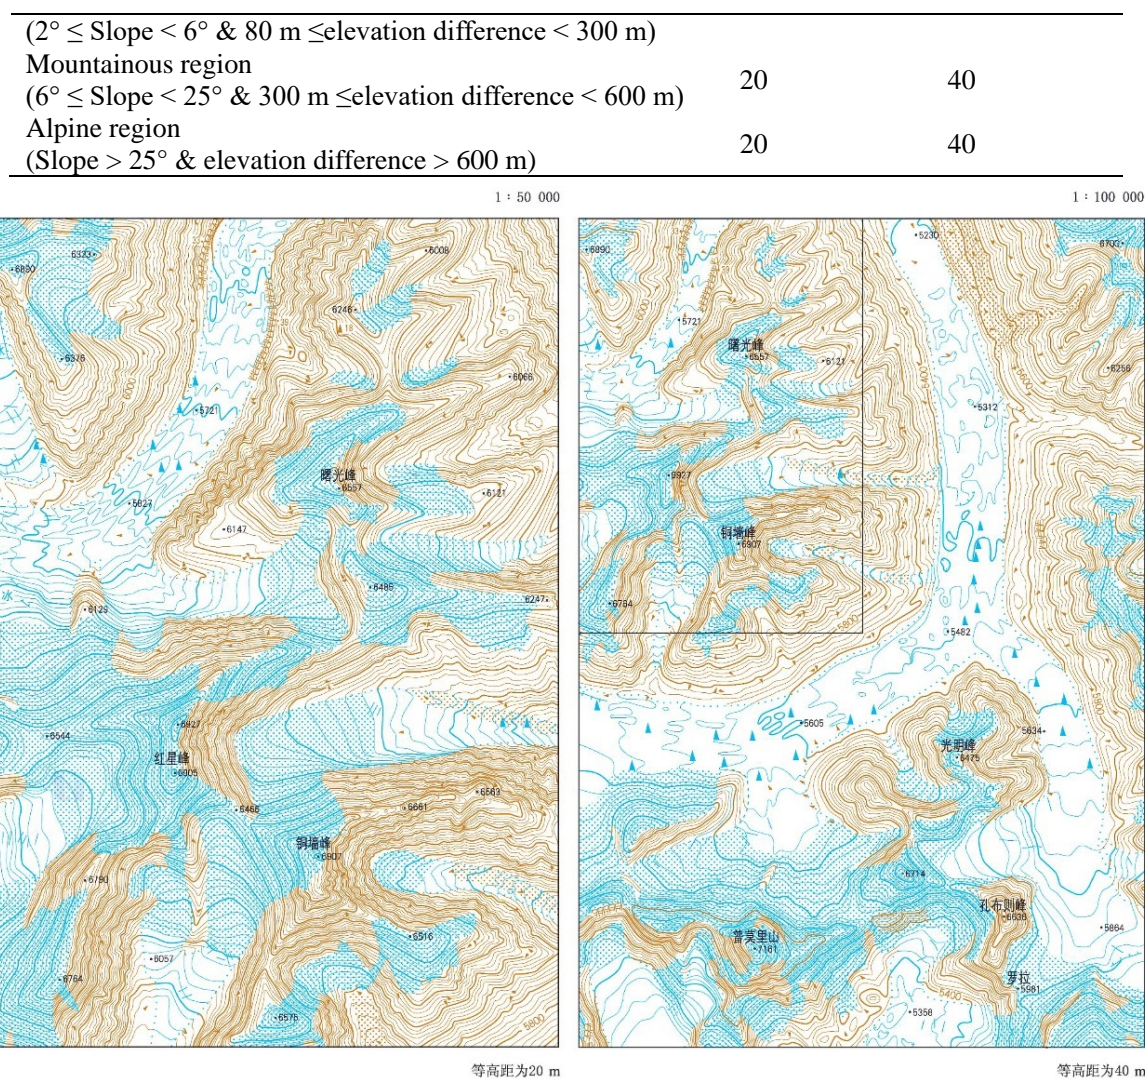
| | | |
|---|---|---|
| (2° ≤ Slope < 6° & 80 m ≤elevation difference < 300 m) | | |
| Mountainous region (6° ≤ Slope < 25° & 300 m ≤elevation difference < 600 m) | 20 | 40 |
| Alpine region (Slope > 25° & elevation difference > 600 m) | 20 | 40 |

1：50 000

6880
6323
6008
6246
6378
6000
6066
5721
曙光峰
6557
6121
5627
6147
6485
6247
冰
6123
6927
6544
红星峰
6005
6466
6661
6563
铜墙峰
6907
6790
6516
6057
6764
6575
5800

等高距为20 m

1：100 000

6890
5230
6700
5721
曙光峰
6557
6121
6258
5312
6927
铜墙峰
6907
6764
5800
5482
5605
光明峰
6475
5634
6714
孔布则峰
6638
普莫里山
7161
5864
罗拉
5981
5358
5400

等高距为40 m